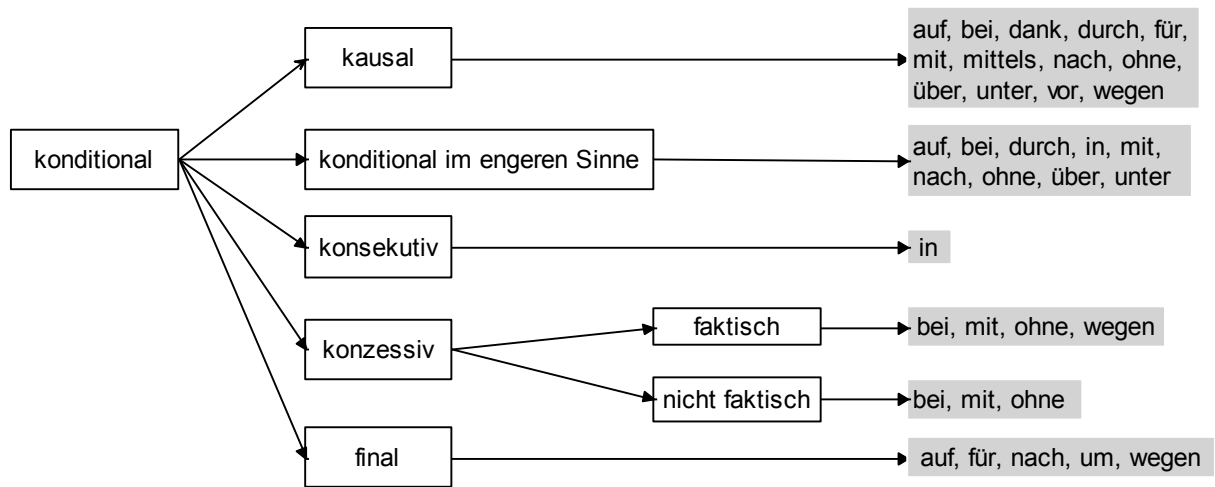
konditional

kausal

auf, bei, dank, durch, für, mit, mittels, nach, ohne, über, unter, vor, wegen

konditional im engeren Sinne

auf, bei, durch, in, mit, nach, ohne, über, unter

konsekutiv

in

konzessiv

faktisch

bei, mit, ohne, wegen

nicht faktisch

bei, mit, ohne

final

auf, für, nach, um, wegen